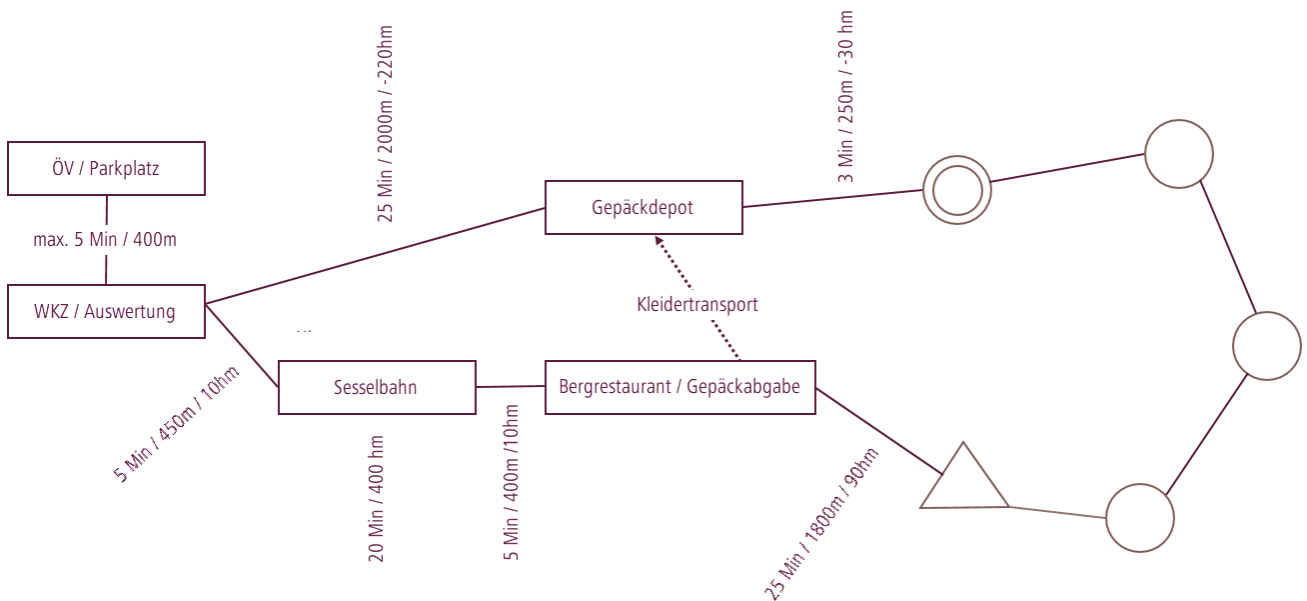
ÖV / Parkplatz

max. 5 Min / 400m

WKZ / Auswertung

25 Min / 2000m / -220hm

Gepäckdepot

3 Min / 250m / -30 hm

Kleidertransport

Sesselbahn

Bergrestaurant / Gepäckabgabe

5 Min / 450m / 10hm

20 Min / 400 hm

5 Min / 400m /10hm

25 Min / 1800m / 90hm